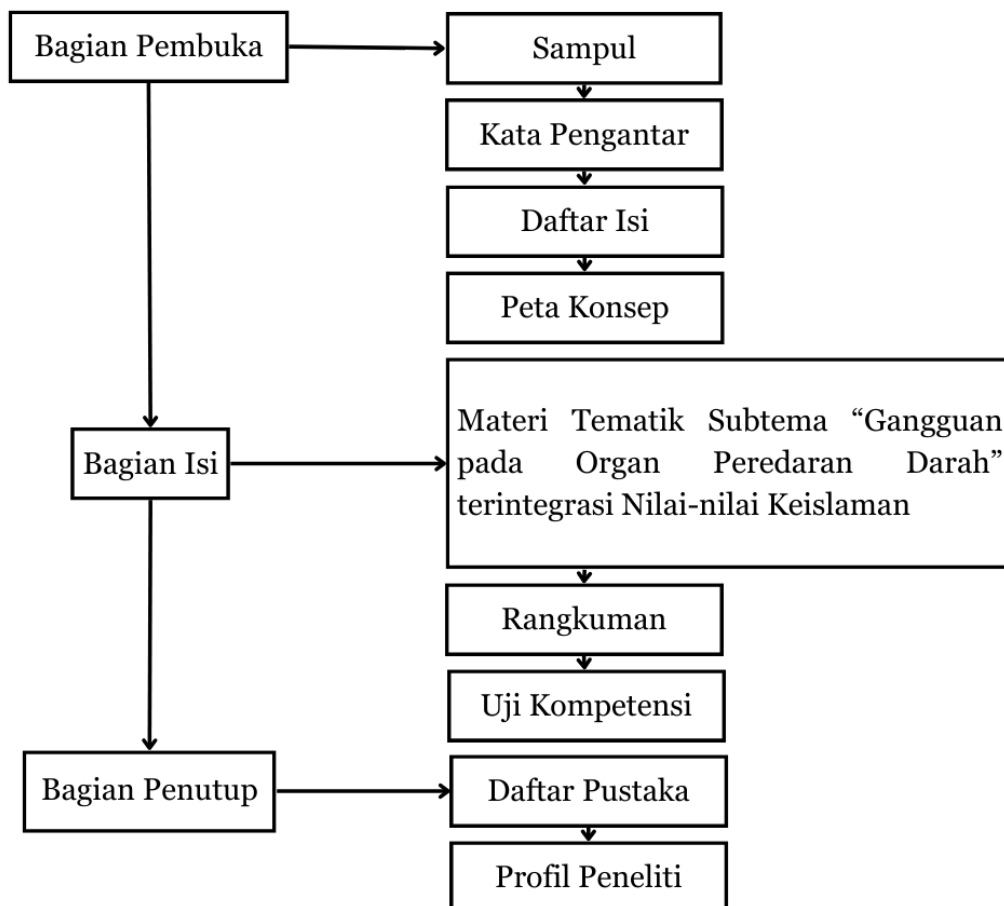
Bagian Pembuka

Sampul

Kata Pengantar

Daftar Isi

Peta Konsep

Bagian Isi

Materi Tematik Subtema “Gangguan pada Organ Peredaran Darah” terintegrasi Nilai-nilai Keislaman

Rangkuman

Uji Kompetensi

Bagian Penutup

Daftar Pustaka

Profil Peneliti